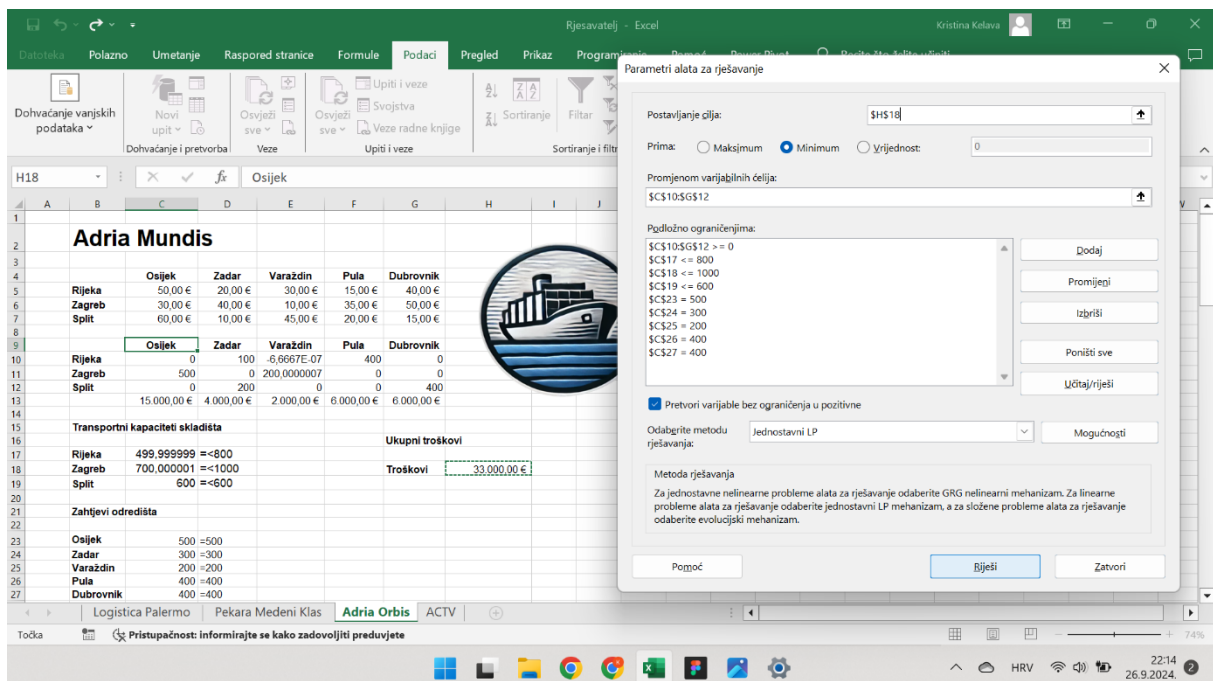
Rješavatelj - Excel
Kristina Kelava

Datoteka | Polazno | Umetanje | Raspored stranice | Formule | Podaci | Pregled | Prikaz | Programiranje

Dohvaćanje vanjskih podataka | Novi upit | Osvježi sve | Osvježi sve | Upiti i veze | Svojstva | Veze radne knjige | Sortiranje | Filtar
Dohvaćanje i pretvorba | Veze | Upiti i veze | Sortiranje i filtr

H18 | $f_x$ | Osijek

Adria Mundis

| | Osijek | Zadar | Varaždin | Pula | Dubrovnik |
|---|---|---|---|---|---|
| Rijeka | 50,00 € | 20,00 € | 30,00 € | 15,00 € | 40,00 € |
| Zagreb | 30,00 € | 40,00 € | 10,00 € | 35,00 € | 50,00 € |
| Split | 60,00 € | 10,00 € | 45,00 € | 20,00 € | 15,00 € |

| | Osijek | Zadar | Varaždin | Pula | Dubrovnik |
|---|---|---|---|---|---|
| Rijeka | 0 | 100 | -6,6667E-07 | 400 | 0 |
| Zagreb | 500 | 0 | 200,0000007 | 0 | 0 |
| Split | 0 | 200 | 0 | 0 | 400 |
| | 15.000,00 € | 4.000,00 € | 2.000,00 € | 6.000,00 € | 6.000,00 € |

Transportni kapaciteti skladišta
Rijeka 499,999999 =<800
Zagreb 700,000001 =<1000
Split 600 =<600

Ukupni troškovi
Troškovi 33.000,00 €

Zahtjevi odredišta
Osijek 500 =500
Zadar 300 =300
Varaždin 200 =200
Pula 400 =400
Dubrovnik 400 =400

Logistica Palermo | Pekara Medeni Klas | Adria Orbis | ACTV
Točka | Pristupačnost: informirajte se kako zadovoljiti preduvjete
74%

Parametri alata za rješavanje
Postavljanje cilja: $H$18
Prima: Maksimum | Minimum | Vrijednost: 0
Promjenom varijabilnih ćelija:
$C$10:$G$12
Podložno ograničenjima:
$C$10:$G$12 >= 0
$C$17 <= 800
$C$18 <= 1000
$C$19 <= 600
$C$23 = 500
$C$24 = 300
$C$25 = 200
$C$26 = 400
$C$27 = 400
Dodaj
Promijeni
Izbriši
Poništi sve
Učitaj/riješi
Pretvori varijable bez ograničenja u pozitivne
Odaberite metodu rješavanja: Jednostavni LP
Mogućnosti
Metoda rješavanja
Za jednostavne nelinearne probleme alata za rješavanje odaberite GRG nelinearni mehanizam. Za linearne probleme alata za rješavanje odaberite jednostavni LP mehanizam, a za složene probleme alata za rješavanje odaberite evolucijski mehanizam.
Pomoć | Riješi | Zatvori

HRV 22:14 26.9.2024.